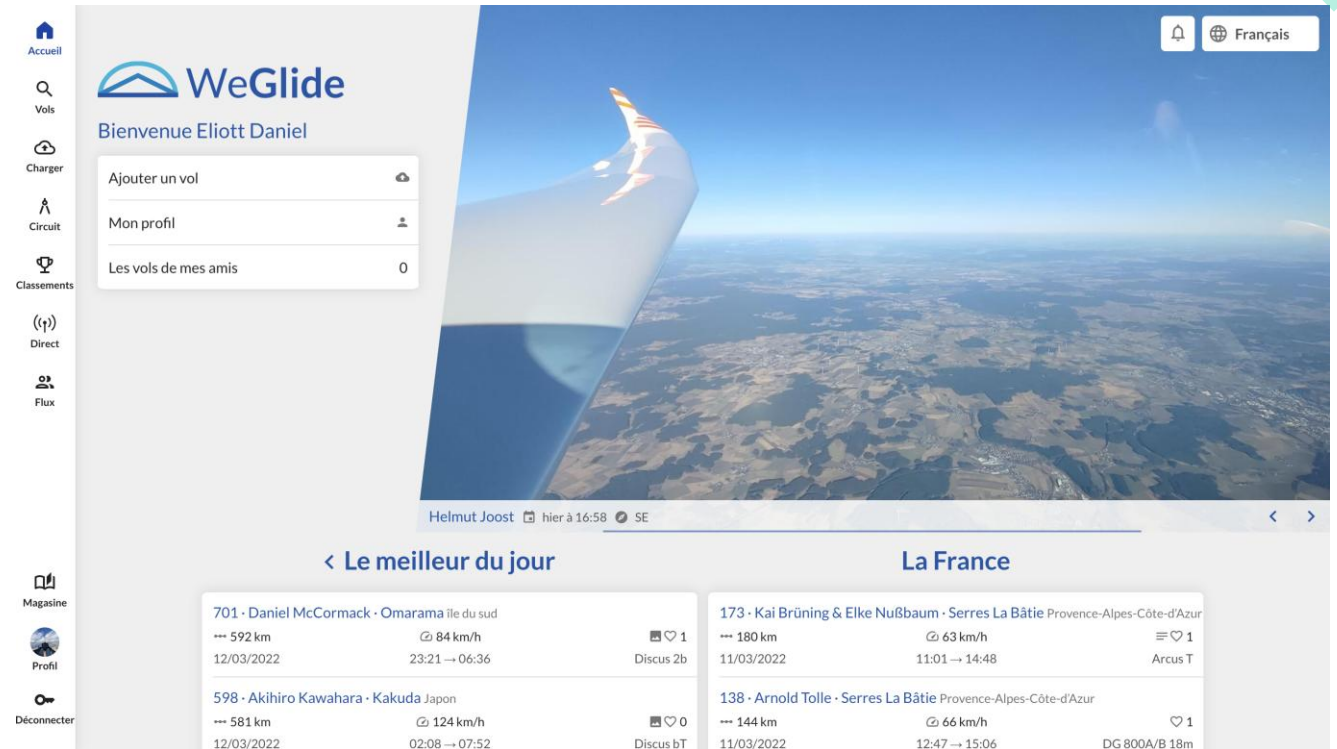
Accueil
Vols
Charger
Circuit
Classements
Direct
Flux

WeGlide
Bienvenue Eliott Daniel

Ajouter un vol
Mon profil
Les vols de mes amis 0

Français

Helmut Joost hier à 16:58 SE

Magasine
Profil
Déconnecter

< Le meilleur du jour

701 · Daniel McCormack · Omarama île du sud
592 km 84 km/h 1
12/03/2022 23:21 → 06:36 Discus 2b

598 · Akihiro Kawahara · Kakuda Japon
581 km 124 km/h 0
12/03/2022 02:08 → 07:52 Discus bT

La France

173 · Kai Brüning & Elke Nußbaum · Serres La Bâtie Provence-Alpes-Côte-d'Azur
180 km 63 km/h 1
11/03/2022 11:01 → 14:48 Arcus T

138 · Arnold Tolle · Serres La Bâtie Provence-Alpes-Côte-d'Azur
144 km 66 km/h 1
11/03/2022 12:47 → 15:06 DG 800A/B 18m